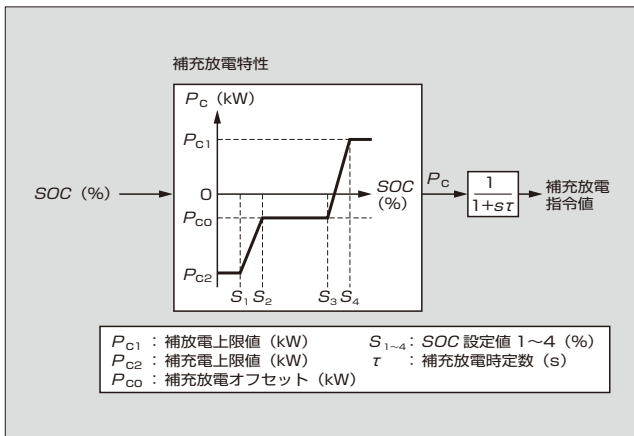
補充放電特性

$P_c$（kW）

$P_{c1}$

0

$P_{c0}$

$P_{c2}$

$S_1$ $S_2$

$S_3$ $S_4$

*SOC*（%）

*SOC*（%）

$P_c$

$\frac{1}{1+s\tau}$

補充放電指令値

$P_{c1}$ ：補放電上限値（kW）
$P_{c2}$ ：補充電上限値（kW）
$P_{c0}$ ：補充放電オフセット（kW）
$S_{1\sim4}$：*SOC* 設定値 1～4（%）
$\tau$ ：補充放電時定数（s）